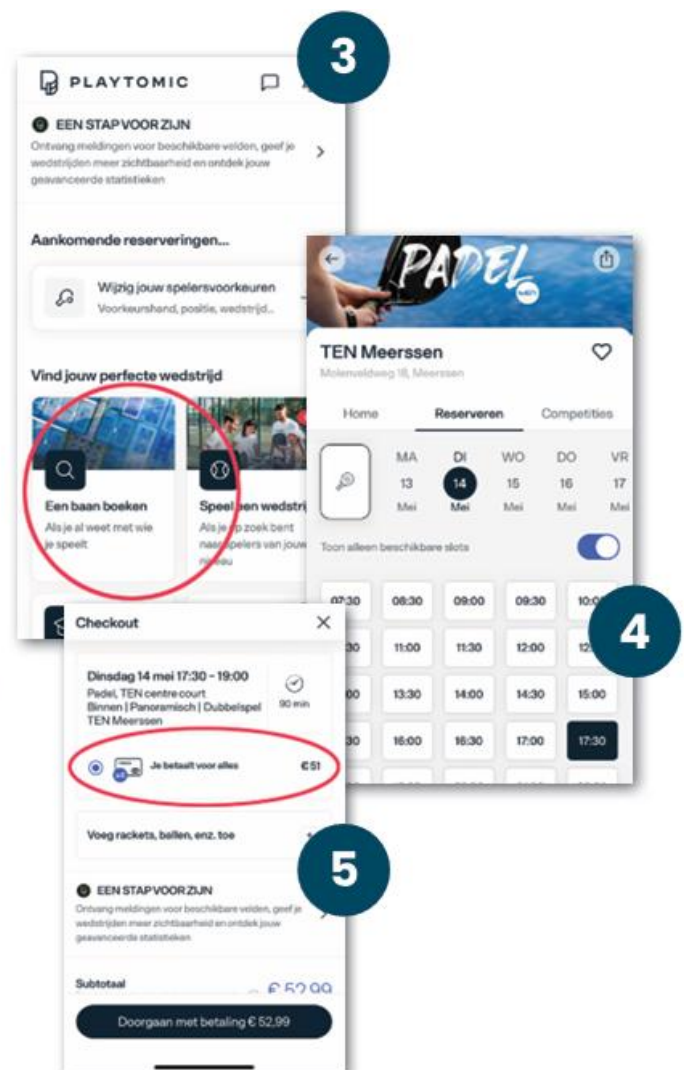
3

PLAYTOMIC

EEN STAP VOOR ZIJN
Ontvang meldingen voor beschikbare velden, geef je wedstrijden meer zichtbaarheid en ontdek jouw geavanceerde statistieken

Aankomende reserveringen...

Wijzig jouw spelersvoorkeuren
Voorkeurshand, positie, wedstrijd...

Vind jouw perfecte wedstrijd

Een baan boeken
Als je al weet met wie je speelt

Speel een wedstri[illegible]
Als je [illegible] zoek bent naar spelers van jouw niveau

PADEL

TEN Meerssen
Molenveldweg 18, Meerssen

Home
Reserveren
Competities

| MA | DI | WO | DO | VR |
|---|---|---|---|---|
| 13 | 14 | 15 | 16 | 17 |
| Mei | Mei | Mei | Mei | Mei |

Toon alleen beschikbare slots

| 07:30 | 08:30 | 09:00 | 09:30 | 10:0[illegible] |
|---|---|---|---|---|
| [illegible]30 | 11:00 | 11:30 | 12:00 | 12:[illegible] |
| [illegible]00 | 13:30 | 14:00 | 14:30 | 15:00 |
| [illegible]30 | 16:00 | 16:30 | 17:00 | 17:30 |

4

Checkout

Dinsdag 14 mei 17:30 - 19:00
Padel, TEN centre court
Binnen | Panoramisch | Dubbelspel
TEN Meerssen
90 min

Je betaalt voor alles €51

Voeg rackets, ballen, enz. toe

5

EEN STAP VOOR ZIJN
Ontvang meldingen voor beschikbare velden, geef je wedstrijden meer zichtbaarheid en ontdek jouw geavanceerde statistieken

Subtotaal
€ 52,99

Doorgaan met betaling € 52,99